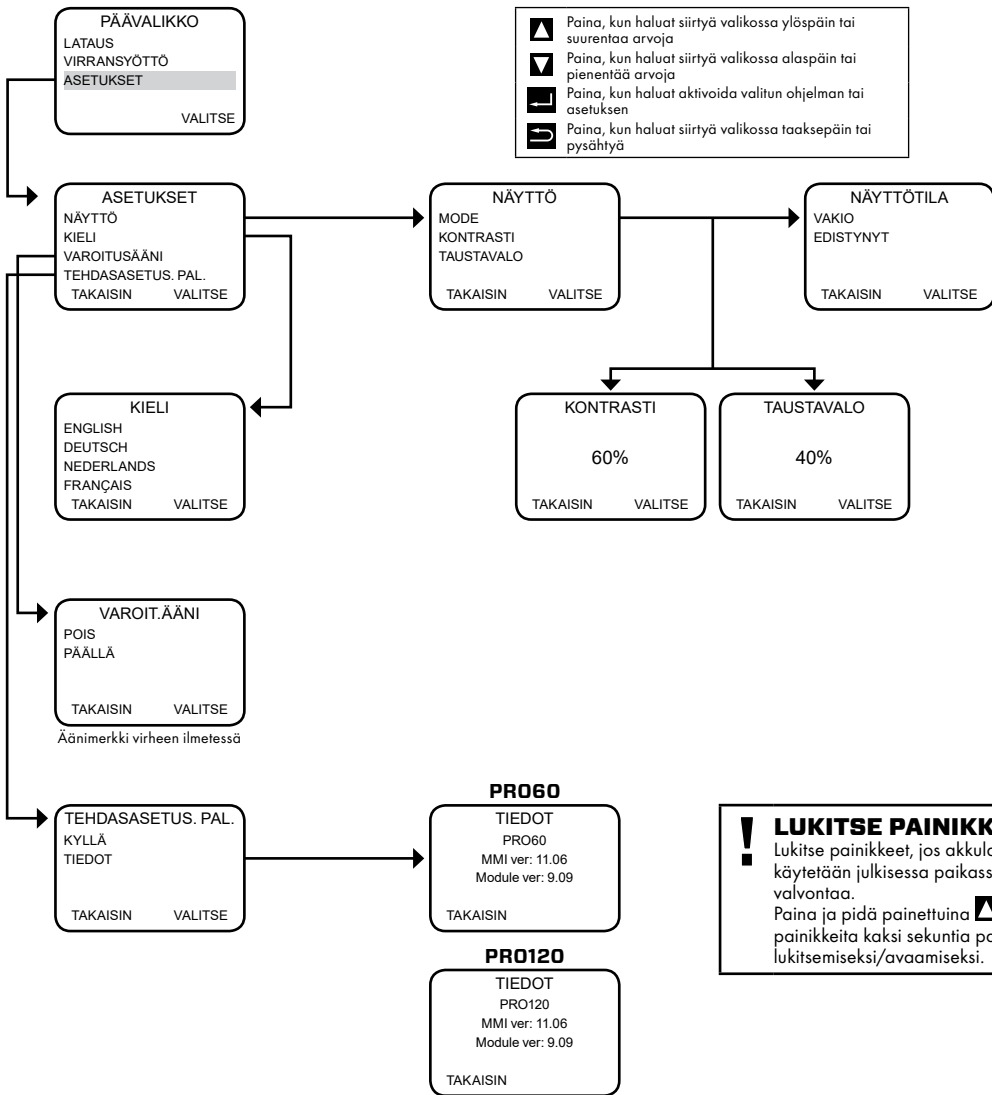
PÄÄVALIKKO
LATAUS
VIRRANSYÖTTÖ
ASETUKSET
VALITSE

Paina, kun haluat siirtyä valikossa ylöspäin tai suurentaa arvoja
Paina, kun haluat siirtyä valikossa alaspäin tai pienentää arvoja
Paina, kun haluat aktivoida valitun ohjelman tai asetuksen
Paina, kun haluat siirtyä valikossa taaksepäin tai pysähtyä

ASETUKSET
NÄYTTÖ
KIELI
VAROITUSÄÄNI
TEHDASASETUS. PAL.
TAKAISIN VALITSE

NÄYTTÖ
MODE
KONTRASTI
TAUSTAVALO
TAKAISIN VALITSE

NÄYTTÖTILA
VAKIO
EDISTYNYT
TAKAISIN VALITSE

KIELI
ENGLISH
DEUTSCH
NEDERLANDS
FRANÇAIS
TAKAISIN VALITSE

KONTRASTI
60%
TAKAISIN VALITSE

TAUSTAVALO
40%
TAKAISIN VALITSE

VAROIT.ÄÄNI
POIS
PÄÄLLÄ
TAKAISIN VALITSE
Äänimerkki virheen ilmetessä

TEHDASASETUS. PAL.
KYLLÄ
TIEDOT
TAKAISIN VALITSE

PRO60
TIEDOT
PRO60
MMI ver: 11.06
Module ver: 9.09
TAKAISIN

PRO120
TIEDOT
PRO120
MMI ver: 11.06
Module ver: 9.09
TAKAISIN

LUKITSE PAINIKK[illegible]
Lukitse painikkeet, jos akkula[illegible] käytetään julkisessa paikass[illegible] valvontaa.
Paina ja pidä painettuina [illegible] painikkeita kaksi sekuntia pa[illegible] lukitsemiseksi/avaamiseksi.